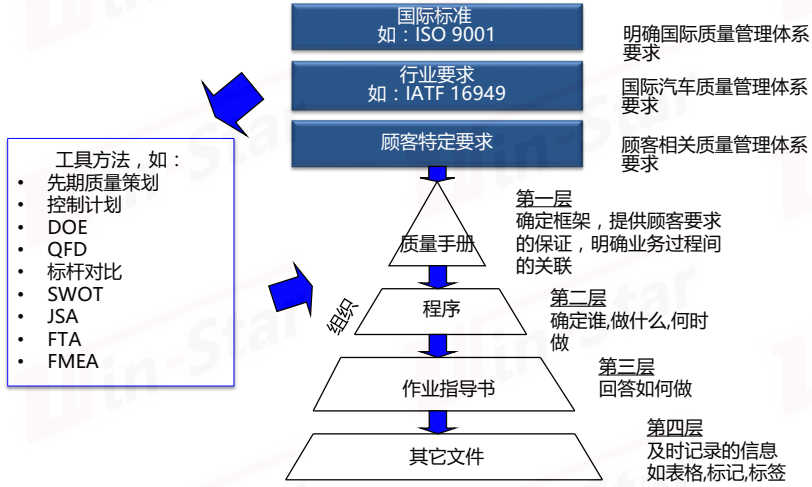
国际标准
如：ISO 9001

明确国际质量管理体系要求

行业要求
如：IATF 16949

国际汽车质量管理体系要求

顾客特定要求

顾客相关质量管理体系要求

工具方法，如：
• 先期质量策划
• 控制计划
• DOE
• QFD
• 标杆对比
• SWOT
• JSA
• FTA
• FMEA

质量手册

第一层
确定框架，提供顾客要求的保证，明确业务过程间的关联

组织

程序

第二层
确定谁,做什么,何时做

作业指导书

第三层
回答如何做

其它文件

第四层
及时记录的信息
如表格,标记,标签